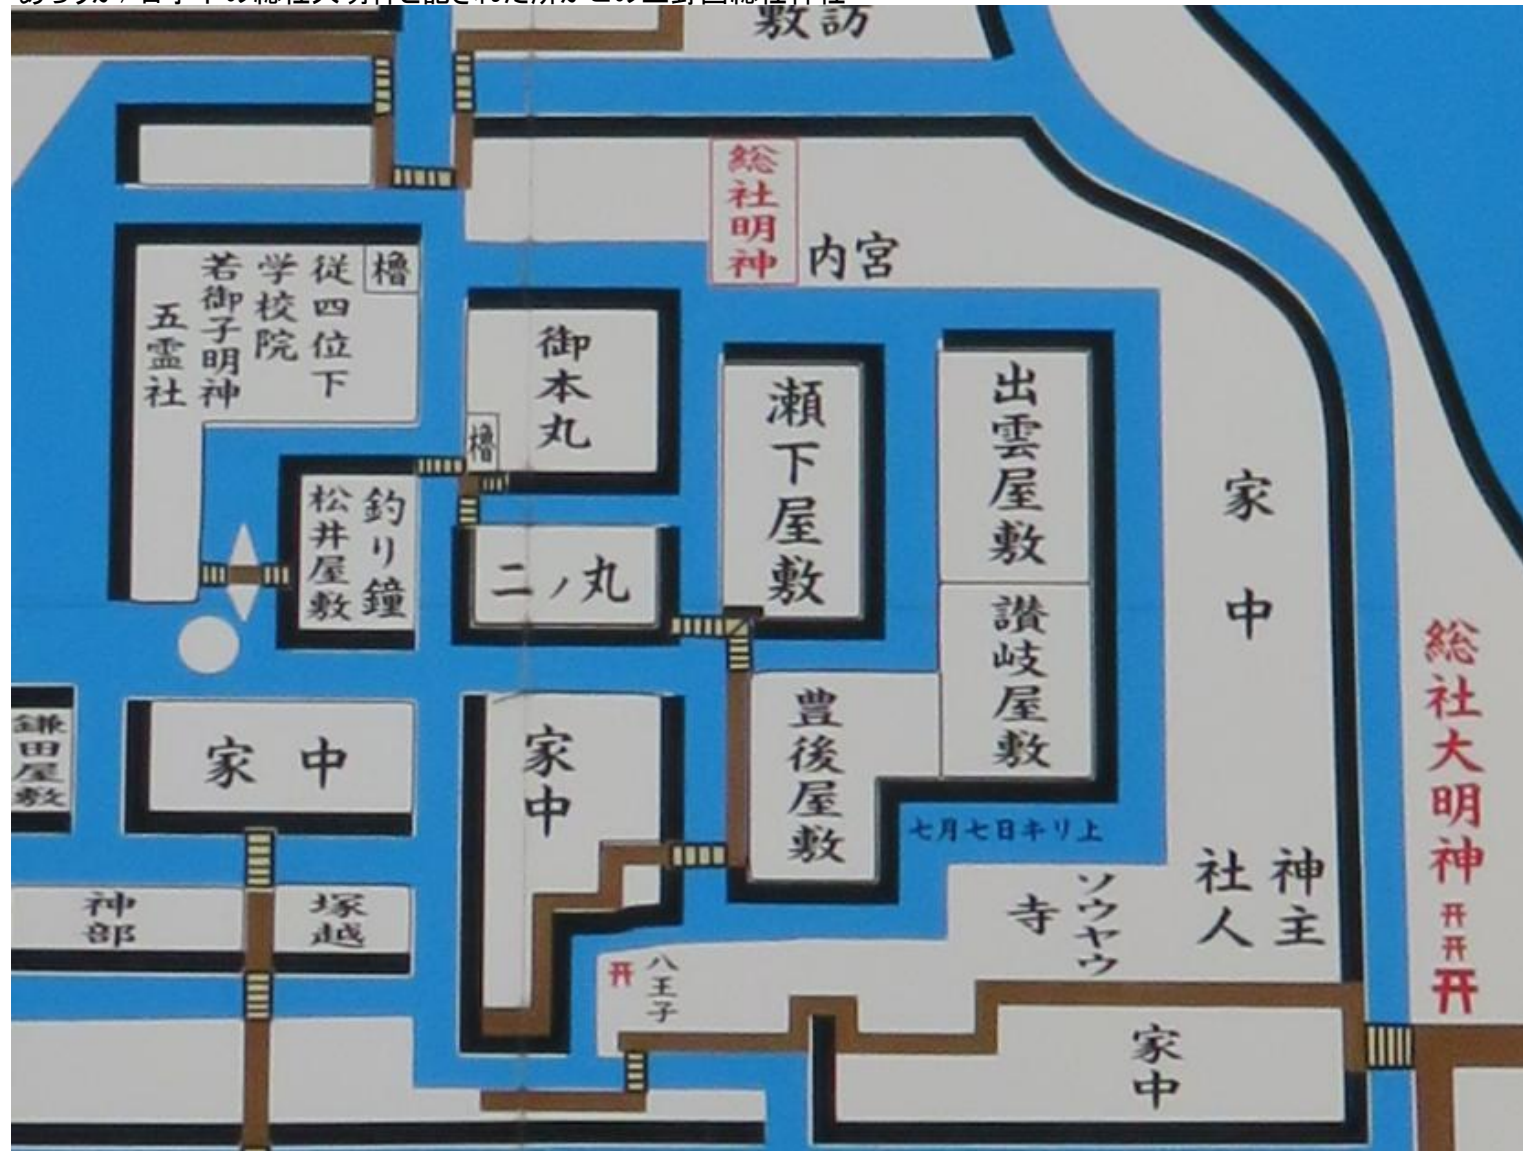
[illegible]

諏訪

総社明神

内宮

櫓

従四位下

学校院

若御子明神

五霊社

御本丸

櫓

釣り鐘

松井屋敷

二ノ丸

瀬下屋敷

出雲屋敷

讃岐屋敷

家中

総社大明神

鎌田屋敷

家中

家中

豊後屋敷

七月七日キリ上

神主

社人

ソウヤウ寺

神部

塚越

八王子

家中